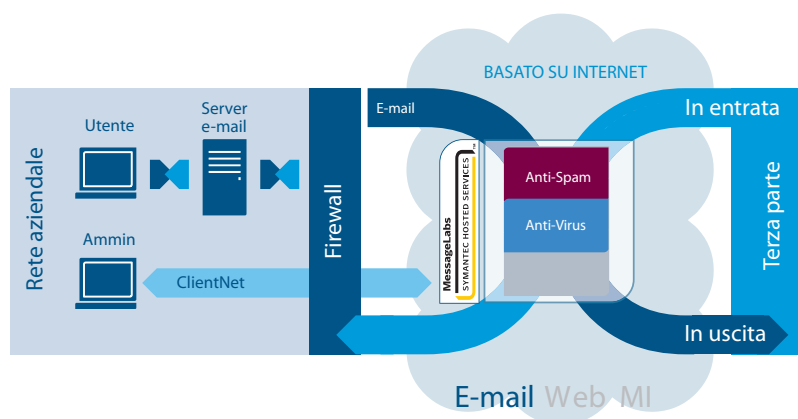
BASATO SU INTERNET

Rete aziendale

Utente

Server e-mail

Ammin

ClientNet

Firewall

E-mail

MessageLabs
SYMANTEC HOSTED SERVICES™

Anti-Spam

Anti-Virus

In entrata

Terza parte

In uscita

E-mail Web MI